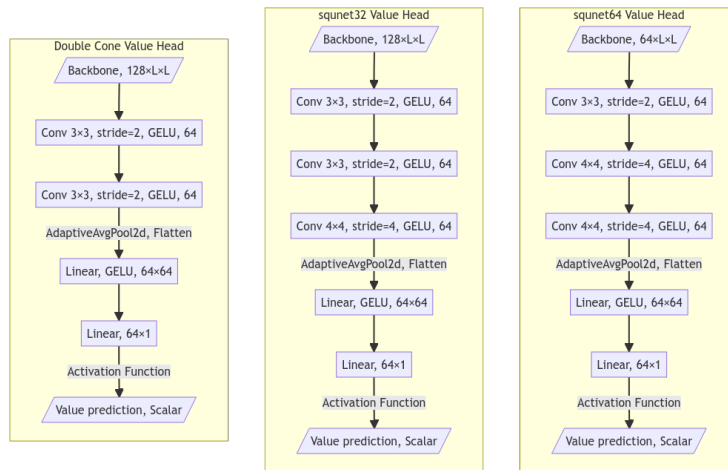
Double Cone Value Head

Backbone, 128×L×L

Conv 3×3, stride=2, GELU, 64

Conv 3×3, stride=2, GELU, 64

AdaptiveAvgPool2d, Flatten

Linear, GELU, 64×64

Linear, 64×1

Activation Function

Value prediction, Scalar

squnet32 Value Head

Backbone, 128×L×L

Conv 3×3, stride=2, GELU, 64

Conv 3×3, stride=2, GELU, 64

Conv 4×4, stride=4, GELU, 64

AdaptiveAvgPool2d, Flatten

Linear, GELU, 64×64

Linear, 64×1

Activation Function

Value prediction, Scalar

squnet64 Value Head

Backbone, 64×L×L

Conv 3×3, stride=2, GELU, 64

Conv 4×4, stride=4, GELU, 64

Conv 4×4, stride=4, GELU, 64

AdaptiveAvgPool2d, Flatten

Linear, GELU, 64×64

Linear, 64×1

Activation Function

Value prediction, Scalar